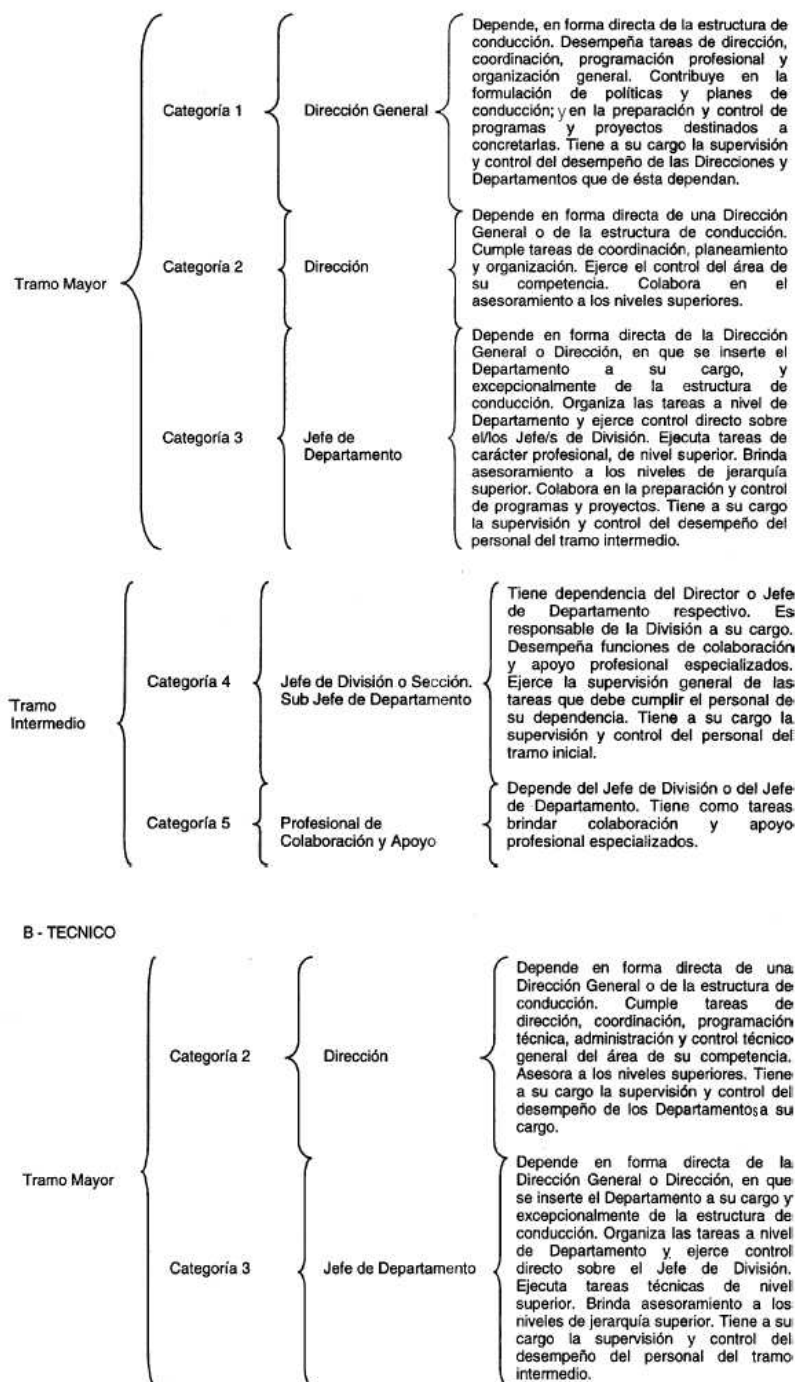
Tramo Mayor

Categoría 1

Dirección General

Depende, en forma directa de la estructura de conducción. Desempeña tareas de dirección, coordinación, programación profesional y organización general. Contribuye en la formulación de políticas y planes de conducción; y en la preparación y control de programas y proyectos destinados a concretarlas. Tiene a su cargo la supervisión y control del desempeño de las Direcciones y Departamentos que de ésta dependan.

Categoría 2

Dirección

Depende en forma directa de una Dirección General o de la estructura de conducción. Cumple tareas de coordinación, planeamiento y organización. Ejerce el control del área de su competencia. Colabora en el asesoramiento a los niveles superiores.

Categoría 3

Jefe de Departamento

Depende en forma directa de la Dirección General o Dirección, en que se inserte el Departamento a su cargo, y excepcionalmente de la estructura de conducción. Organiza las tareas a nivel de Departamento y ejerce control directo sobre el/los Jefe/s de División. Ejecuta tareas de carácter profesional, de nivel superior. Brinda asesoramiento a los niveles de jerarquía superior. Colabora en la preparación y control de programas y proyectos. Tiene a su cargo la supervisión y control del desempeño del personal del tramo intermedio.

Tramo Intermedio

Categoría 4

Jefe de División o Sección. Sub Jefe de Departamento

Tiene dependencia del Director o Jefe de Departamento respectivo. Es responsable de la División a su cargo. Desempeña funciones de colaboración y apoyo profesional especializados. Ejerce la supervisión general de las tareas que debe cumplir el personal de su dependencia. Tiene a su cargo la supervisión y control del personal del tramo inicial.

Categoría 5

Profesional de Colaboración y Apoyo

Depende del Jefe de División o del Jefe de Departamento. Tiene como tareas brindar colaboración y apoyo profesional especializados.

B - TECNICO

Tramo Mayor

Categoría 2

Dirección

Depende en forma directa de una Dirección General o de la estructura de conducción. Cumple tareas de dirección, coordinación, programación técnica, administración y control técnico general del área de su competencia. Asesora a los niveles superiores. Tiene a su cargo la supervisión y control del desempeño de los Departamentos a su cargo.

Categoría 3

Jefe de Departamento

Depende en forma directa de la Dirección General o Dirección, en que se inserte el Departamento a su cargo y excepcionalmente de la estructura de conducción. Organiza las tareas a nivel de Departamento y ejerce control directo sobre el Jefe de División. Ejecuta tareas técnicas de nivel superior. Brinda asesoramiento a los niveles de jerarquía superior. Tiene a su cargo la supervisión y control del desempeño del personal del tramo intermedio.